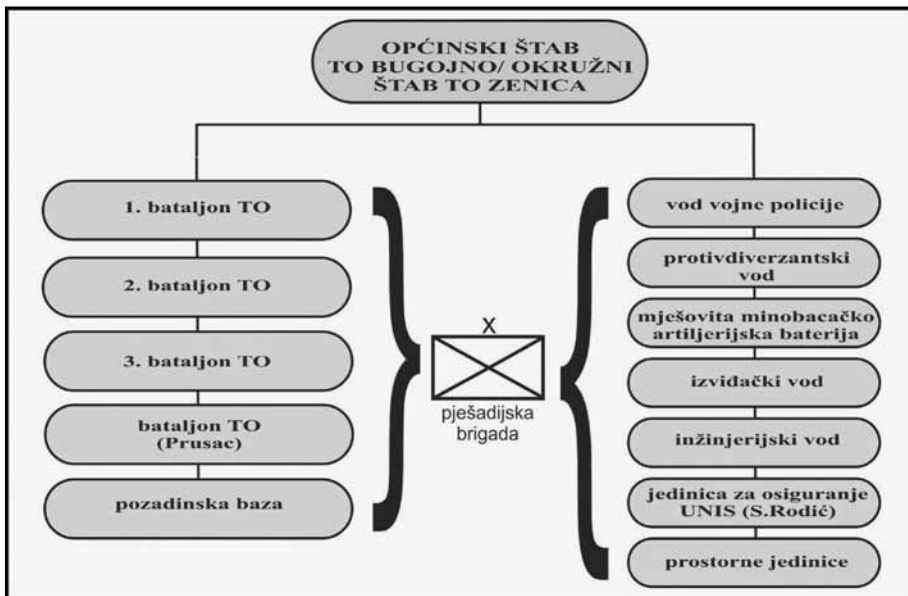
OPĆINSKI ŠTAB TO BUGOJNO/ OKRUŽNI ŠTAB TO ZENICA

1. bataljon TO

2. bataljon TO

3. bataljon TO

bataljon TO (Prusac)

pozadinska baza

X

pješadijska brigada

vod vojne policije

protivdiverzantski vod

mješovita minobacačko artiljerijska baterija

izviđački vod

inžinjerijski vod

jedinica za osiguranje UNIS (S.Rodić)

prostorne jedinice